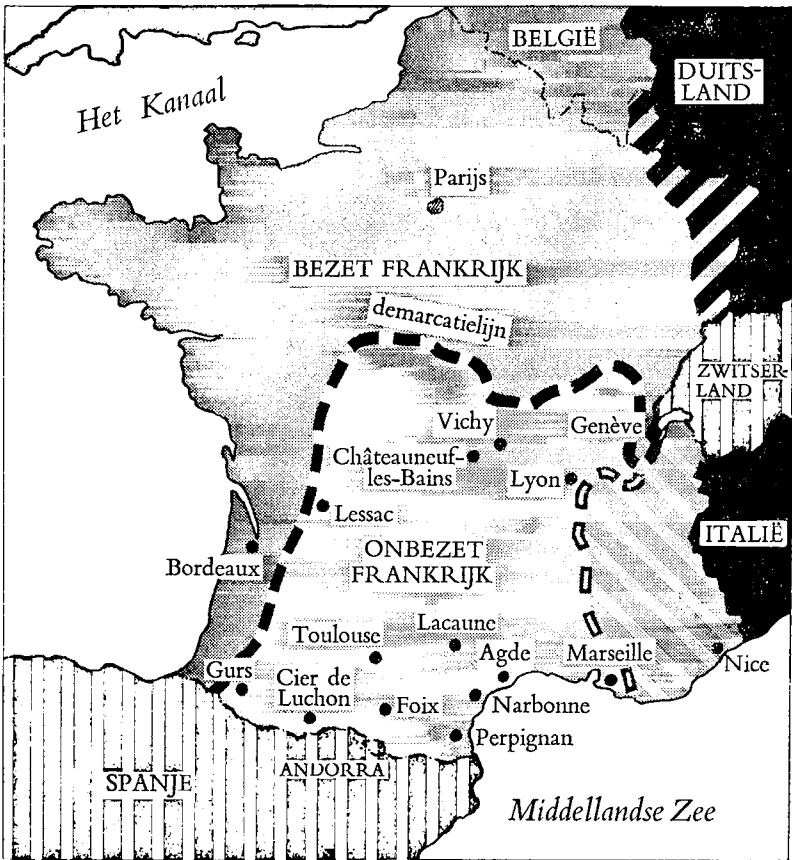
BELGIË

DUITSLAND

Het Kanaal

Parijs

BEZET FRANKRIJK

demarcatielijn

ZWITSERLAND

Vichy

Genève

Châteauneuf-les-Bains

Lyon

Lessac

ITALIË

Bordeaux

ONBEZET FRANKRIJK

Lacaune

Toulouse

Agde

Marseille

Nice

Gurs

Cier de Luchon

Foix

Narbonne

Perpignan

SPANJE

ANDORRA

Middellandse Zee